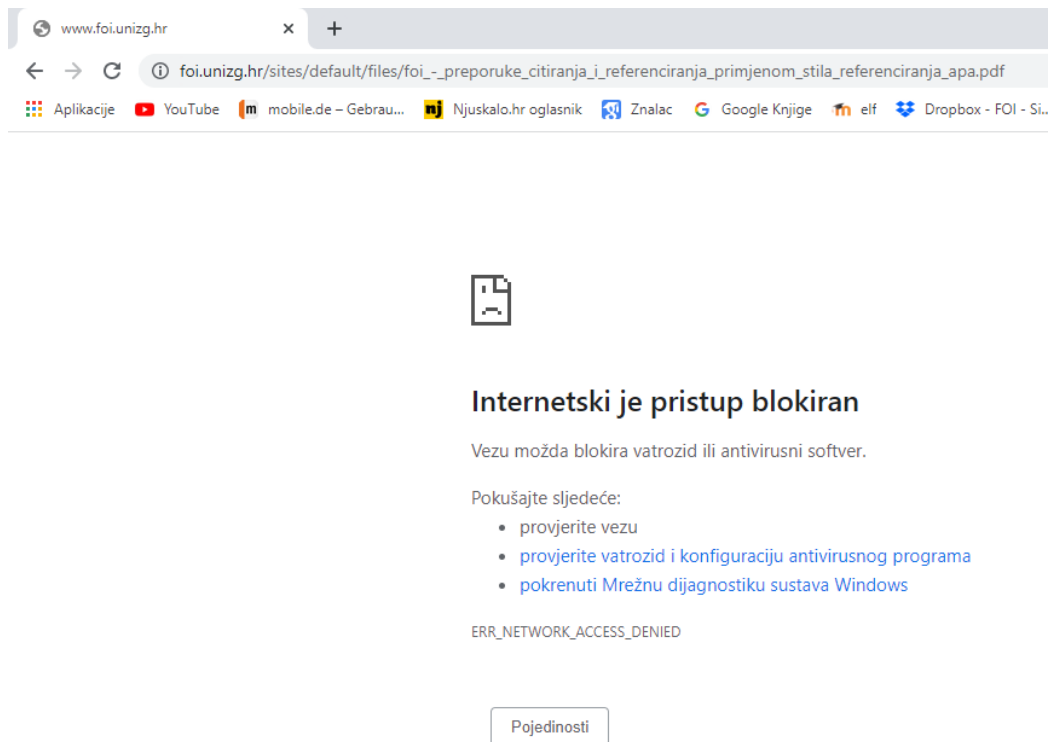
www.foi.unizg.hr ×
+
foi.unizg.hr/sites/default/files/foi_-_preporuke_citiranja_i_referenciranja_primjenom_stila_referenciranja_apa.pdf
Aplikacije YouTube mobile.de – Gebrau... Njuskalo.hr oglasnik Znalac Google Knjige elf Dropbox - FOI - Si...

Internetski je pristup blokiran

Vezu možda blokira vatrozid ili antivirusni softver.

Pokušajte sljedeće:
- provjerite vezu
- provjerite vatrozid i konfiguraciju antivirusnog programa
- pokrenuti Mrežnu dijagnostiku sustava Windows

ERR_NETWORK_ACCESS_DENIED

Pojedinosti